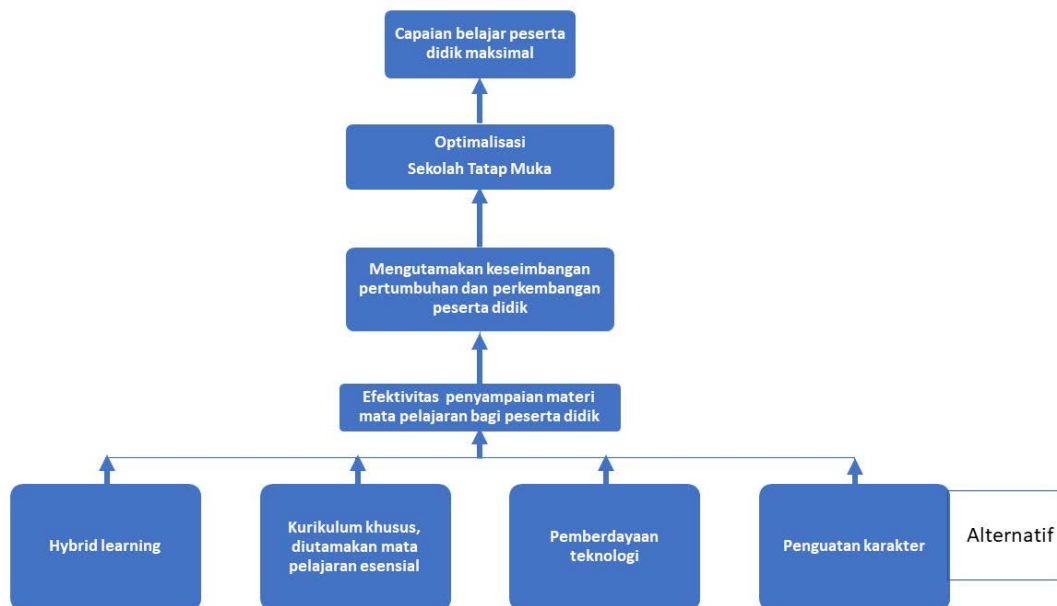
Capaian belajar peserta didik maksimal

Optimalisasi
Sekolah Tatap Muka

Mengutamakan keseimbangan pertumbuhan dan perkembangan peserta didik

Efektivitas penyampaian materi mata pelajaran bagi peserta didik

Hybrid learning

Kurikulum khusus, diutamakan mata pelajaran esensial

Pemberdayaan teknologi

Penguatan karakter

Alternatif